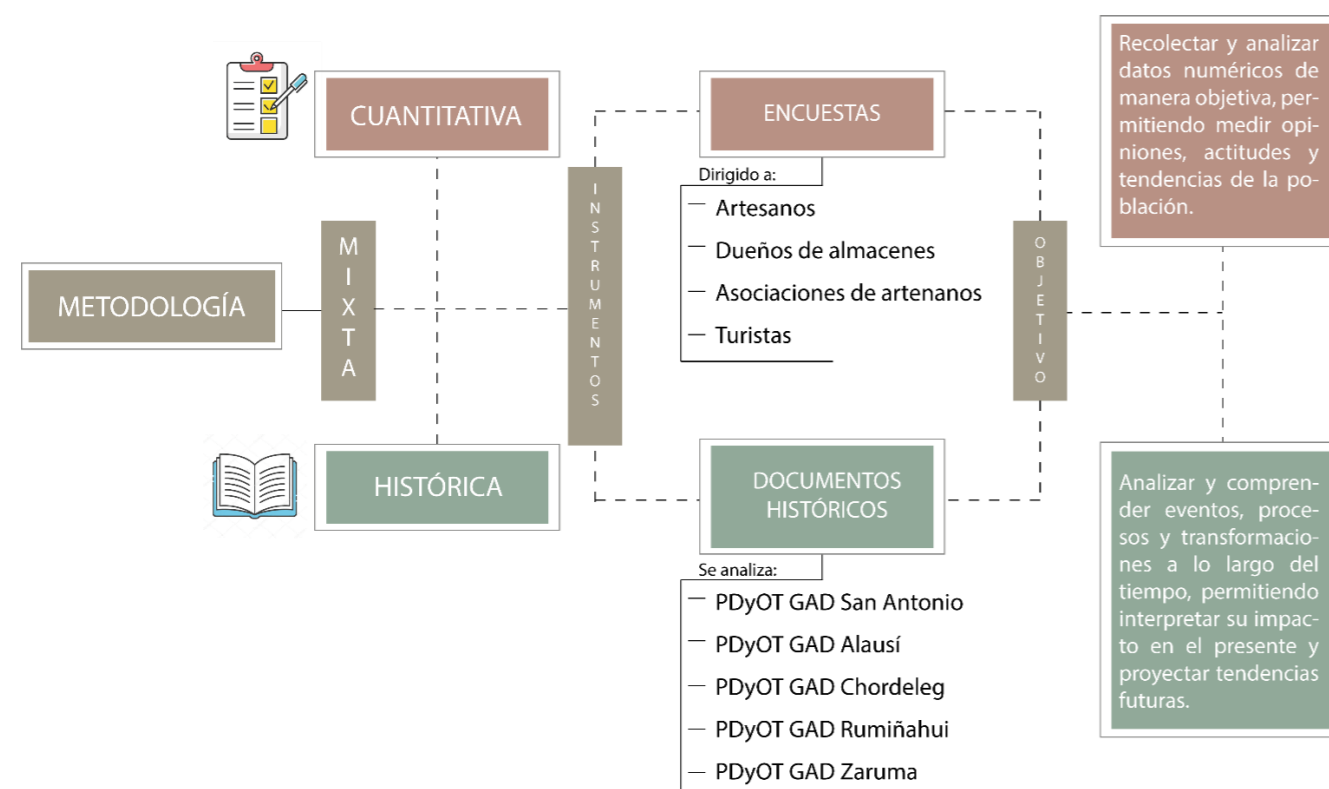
METODOLOGÍA

MIXTA

CUANTITATIVA

HISTÓRICA

INSTRUMENTOS

ENCUESTAS

Dirigido a:
— Artesanos
— Dueños de almacenes
— Asociaciones de artenanos
— Turistas

DOCUMENTOS HISTÓRICOS

Se analiza:
— PDyOT GAD San Antonio
— PDyOT GAD Alausí
— PDyOT GAD Chordeleg
— PDyOT GAD Rumiñahui
— PDyOT GAD Zaruma

OBJETIVO

Recolectar y analizar datos numéricos de manera objetiva, permitiendo medir opiniones, actitudes y tendencias de la población.

Analizar y comprender eventos, procesos y transformaciones a lo largo del tiempo, permitiendo interpretar su impacto en el presente y proyectar tendencias futuras.